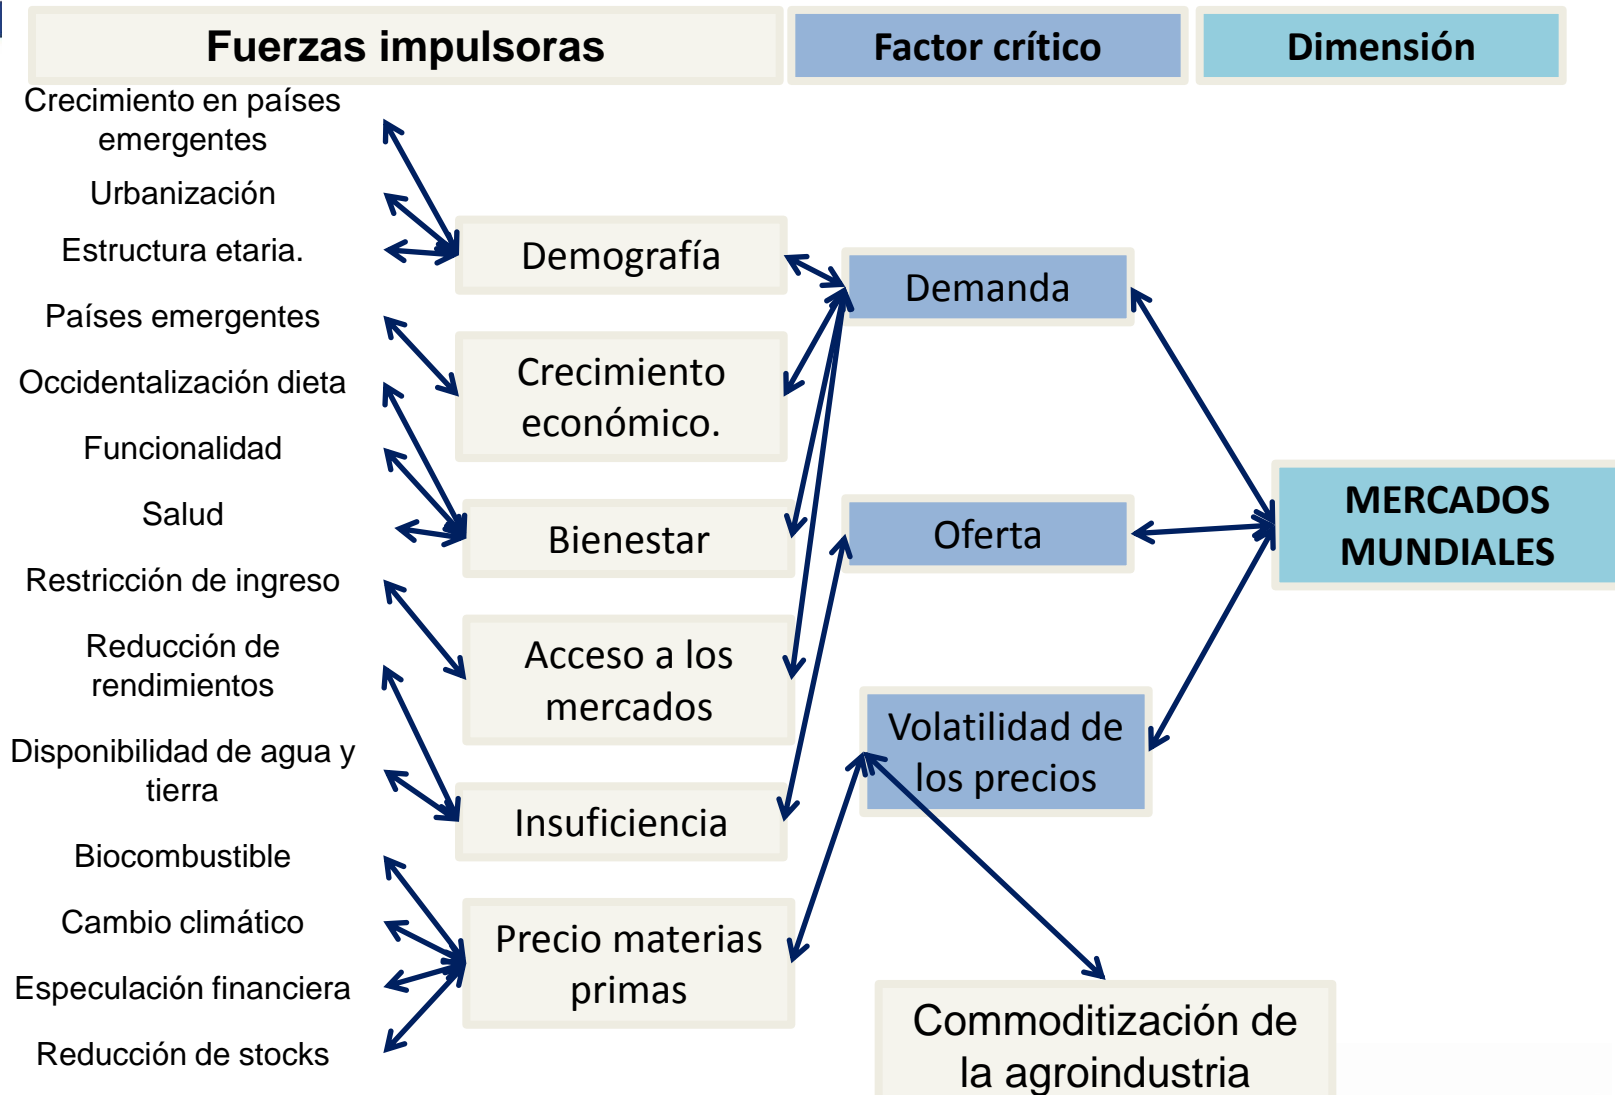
Fuerzas impulsoras

Factor crítico

Dimensión

Crecimiento en países emergentes

Urbanización

Estructura etaria.

Países emergentes

Occidentalización dieta

Funcionalidad

Salud

Restricción de ingreso

Reducción de rendimientos

Disponibilidad de agua y tierra

Biocombustible

Cambio climático

Especulación financiera

Reducción de stocks

Demografía

Crecimiento económico.

Bienestar

Acceso a los mercados

Insuficiencia

Precio materias primas

Demanda

Oferta

Volatilidad de los precios

MERCADOS MUNDIALES

Commoditización de la agroindustria